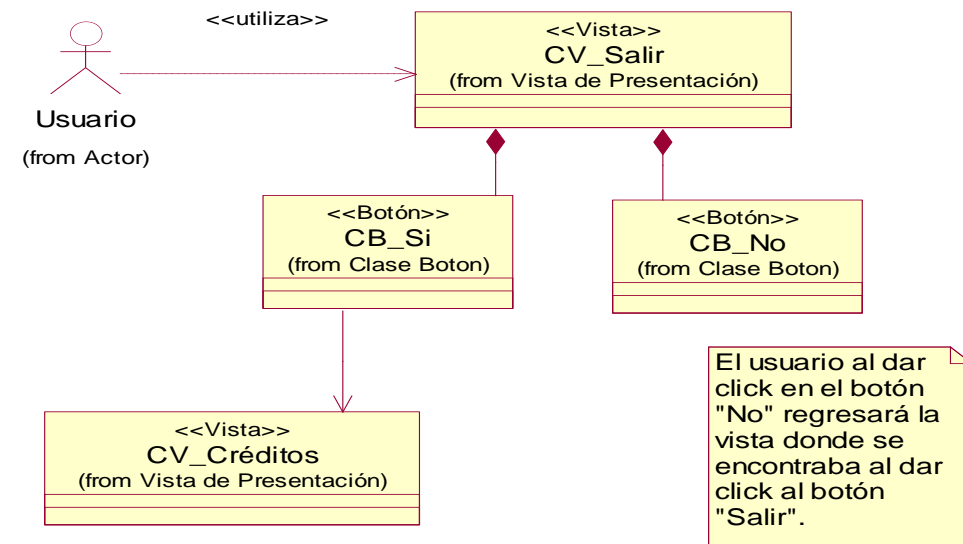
<<utiliza>>

Usuario
(from Actor)

<<Vista>>
CV_Salir
(from Vista de Presentación)

<<Botón>>
CB_Si
(from Clase Boton)

<<Botón>>
CB_No
(from Clase Boton)

<<Vista>>
CV_Créditos
(from Vista de Presentación)

El usuario al dar click en el botón "No" regresará la vista donde se encontraba al dar click al botón "Salir".